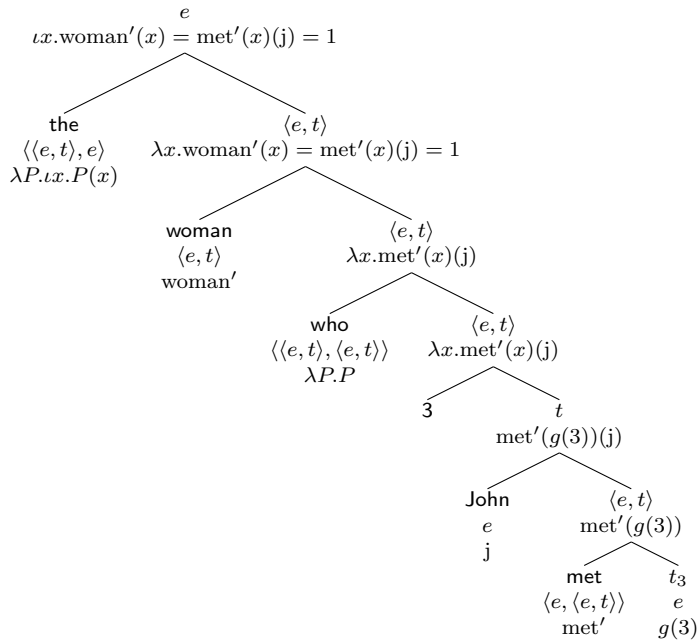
$e$
$\iota x.\text{woman}'(x) = \text{met}'(x)(\text{j}) = 1$

the
$\langle\langle e,t\rangle, e\rangle$
$\lambda P.\iota x.P(x)$

$\langle e,t\rangle$
$\lambda x.\text{woman}'(x) = \text{met}'(x)(\text{j}) = 1$

woman
$\langle e,t\rangle$
$\text{woman}'$

$\langle e,t\rangle$
$\lambda x.\text{met}'(x)(\text{j})$

who
$\langle\langle e,t\rangle, \langle e,t\rangle\rangle$
$\lambda P.P$

$\langle e,t\rangle$
$\lambda x.\text{met}'(x)(\text{j})$

3

$t$
$\text{met}'(g(3))(\text{j})$

John
$e$
j

$\langle e,t\rangle$
$\text{met}'(g(3))$

met
$\langle e,\langle e,t\rangle\rangle$
$\text{met}'$

$t_3$
$e$
$g(3)$